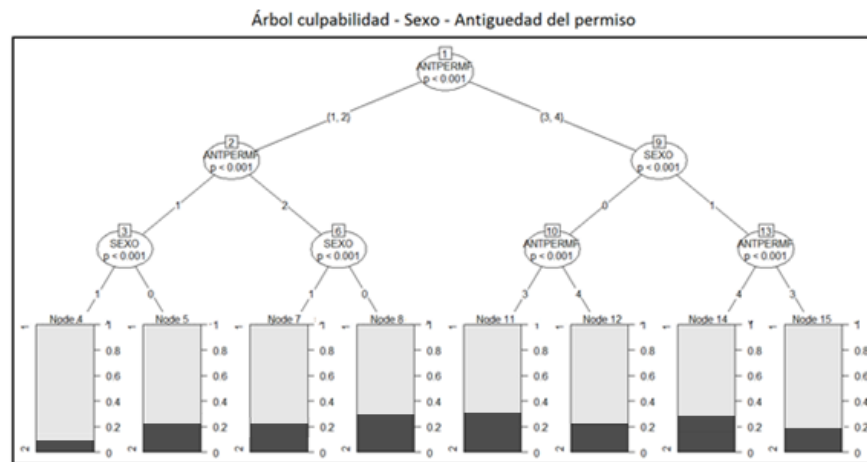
Árbol culpabilidad - Sexo - Antiguedad del permiso

1
ANTPERMF
p < 0.001

{1, 2}

{3, 4}

2
ANTPERMF
p < 0.001

9
SEXO
p < 0.001

1

2

0

1

3
SEXO
p < 0.001

6
SEXO
p < 0.001

10
ANTPERMF
p < 0.001

13
ANTPERMF
p < 0.001

1

0

1

0

3

4

4

3

Node 4

Node 5

Node 7

Node 8

Node 11

Node 12

Node 14

Node 15

1
0.8
0.6
0.4
0.2
0

1
0.8
0.6
0.4
0.2
0

1
0.8
0.6
0.4
0.2
0

1
0.8
0.6
0.4
0.2
0

1
0.8
0.6
0.4
0.2
0

1
0.8
0.6
0.4
0.2
0

1
0.8
0.6
0.4
0.2
0

1
0.8
0.6
0.4
0.2
0